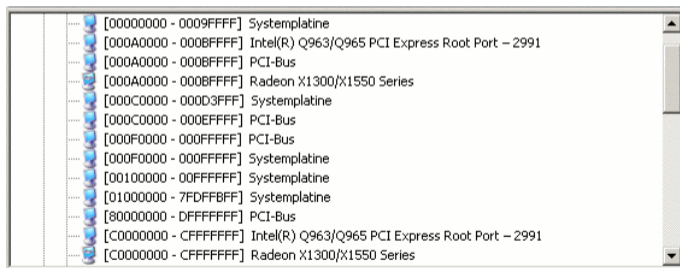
[00000000 - 0009FFFF] Systemplatine
[000A0000 - 000BFFFF] Intel(R) Q963/Q965 PCI Express Root Port – 2991
[000A0000 - 000BFFFF] PCI-Bus
[000A0000 - 000BFFFF] Radeon X1300/X1550 Series
[000C0000 - 000D3FFF] Systemplatine
[000C0000 - 000EFFFF] PCI-Bus
[000F0000 - 000FFFFF] PCI-Bus
[000F0000 - 000FFFFF] Systemplatine
[00100000 - 00FFFFFF] Systemplatine
[01000000 - 7FDFFBFF] Systemplatine
[80000000 - DFFFFFFF] PCI-Bus
[C0000000 - CFFFFFFF] Intel(R) Q963/Q965 PCI Express Root Port – 2991
[C0000000 - CFFFFFFF] Radeon X1300/X1550 Series